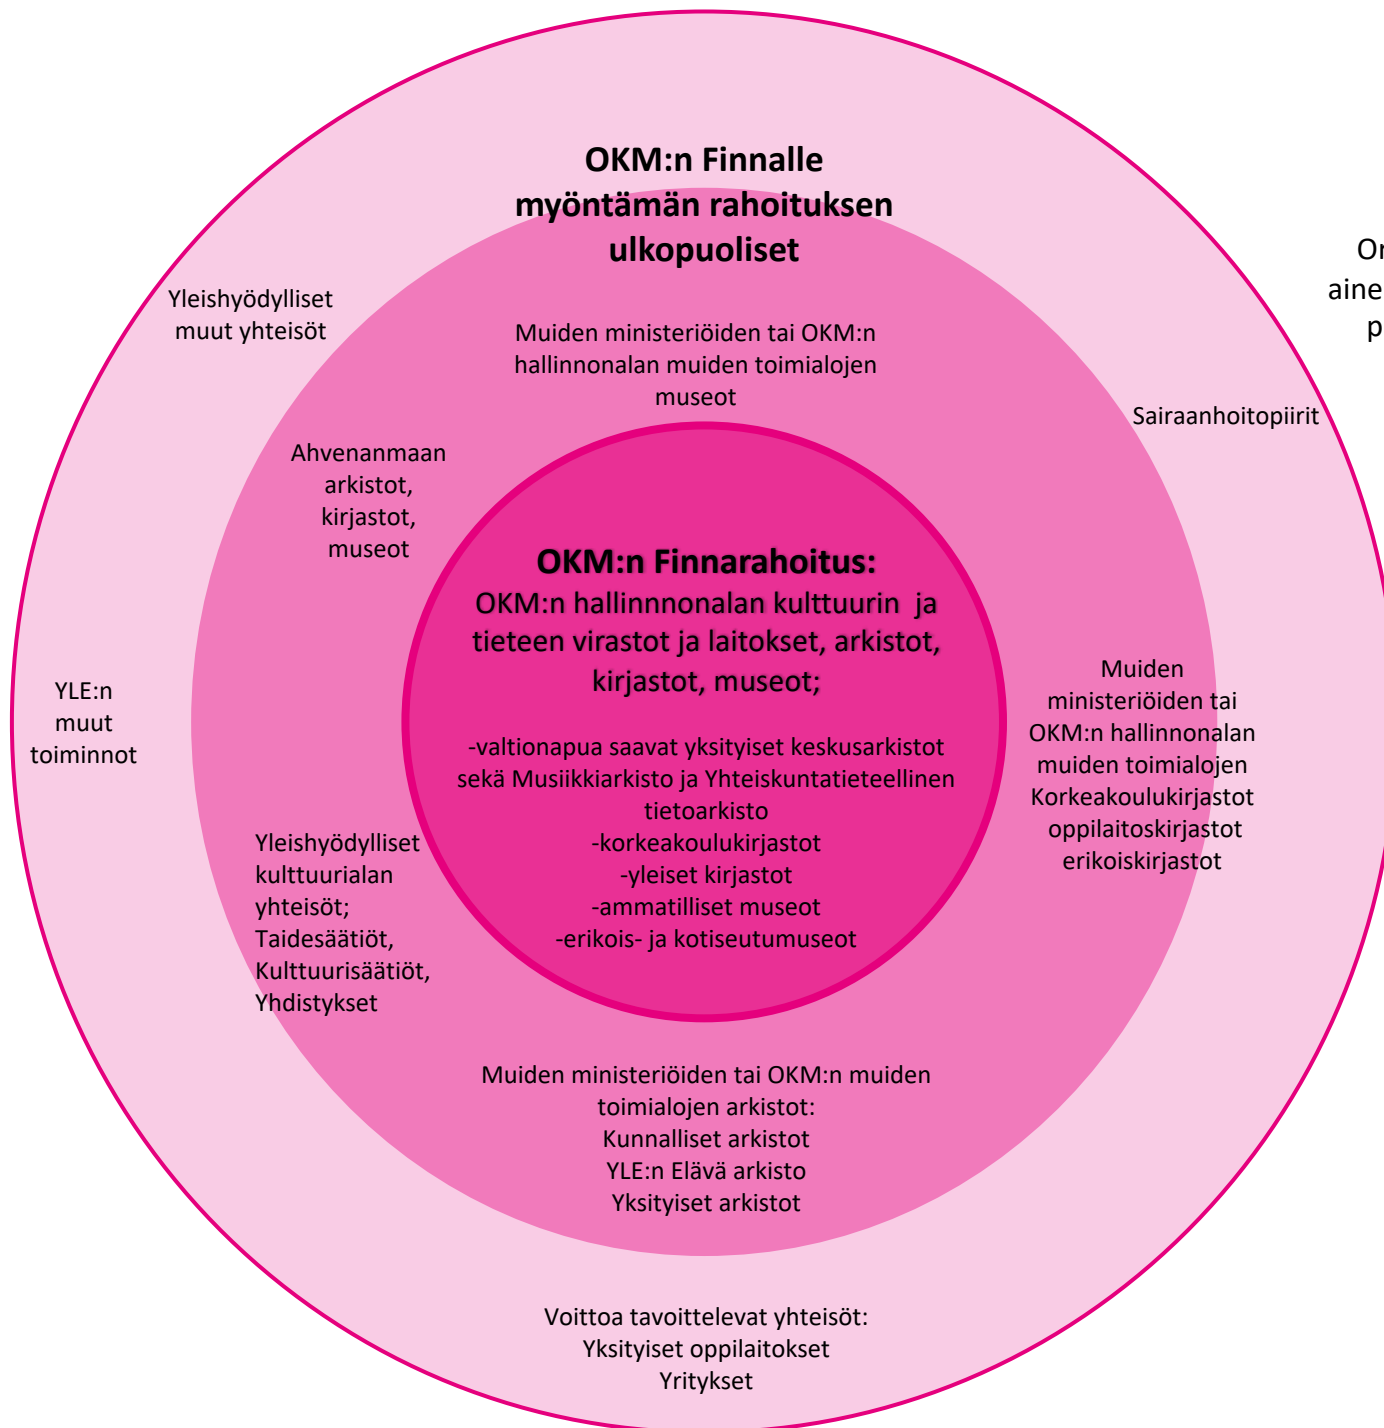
OKM:n Finnalle myöntämän rahoituksen ulkopuoliset

Or
aine
p

Yleishyödylliset muut yhteisöt

Muiden ministeriöiden tai OKM:n hallinnonalan muiden toimialojen museot

Sairaanhoitopiirit

Ahvenanmaan arkistot, kirjastot, museot

OKM:n Finnarahoitus:
OKM:n hallinnnonalan kulttuurin ja tieteen virastot ja laitokset, arkistot, kirjastot, museot;

-valtionapua saavat yksityiset keskusarkistot sekä Musiikkiarkisto ja Yhteiskuntatieteellinen tietoarkisto
-korkeakoulukirjastot
-yleiset kirjastot
-ammatilliset museot
-erikois- ja kotiseutumuseot

YLE:n muut toiminnot

Muiden ministeriöiden tai OKM:n hallinnonalan muiden toimialojen Korkeakoulukirjastot oppilaitoskirjastot erikoiskirjastot

Yleishyödylliset kulttuurialan yhteisöt; Taidesäätiöt, Kulttuurisäätiöt, Yhdistykset

Muiden ministeriöiden tai OKM:n muiden toimialojen arkistot:
Kunnalliset arkistot
YLE:n Elävä arkisto
Yksityiset arkistot

Voittoa tavoittelevat yhteisöt:
Yksityiset oppilaitokset
Yritykset